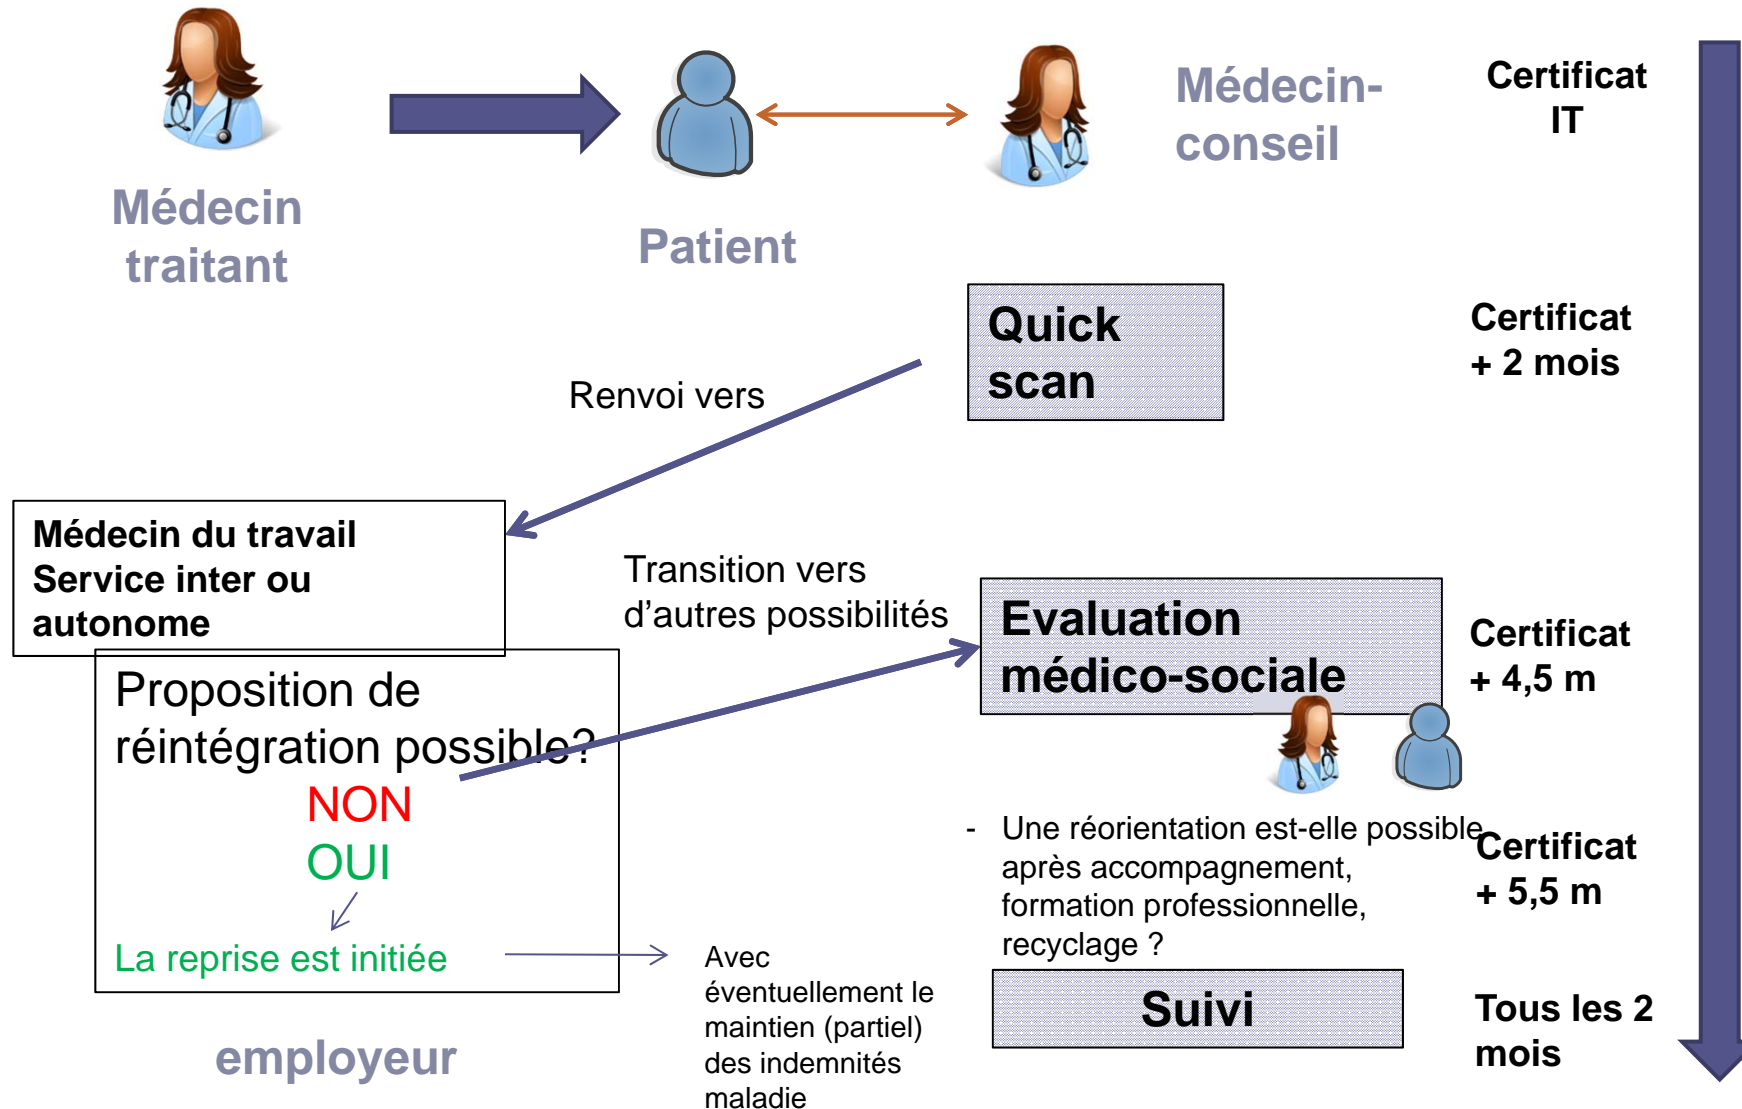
Médecin traitant

Patient

Médecin-conseil

Certificat IT

Quick scan

Certificat + 2 mois

Renvoi vers

Médecin du travail
Service inter ou autonome

Transition vers d'autres possibilités

Evaluation médico-sociale

Certificat + 4,5 m

Proposition de réintégration possible?
NON
OUI
La reprise est initiée

- Une réorientation est-elle possible après accompagnement, formation professionnelle, recyclage ?

Certificat + 5,5 m

Avec éventuellement le maintien (partiel) des indemnités maladie

Suivi

Tous les 2 mois

employeur